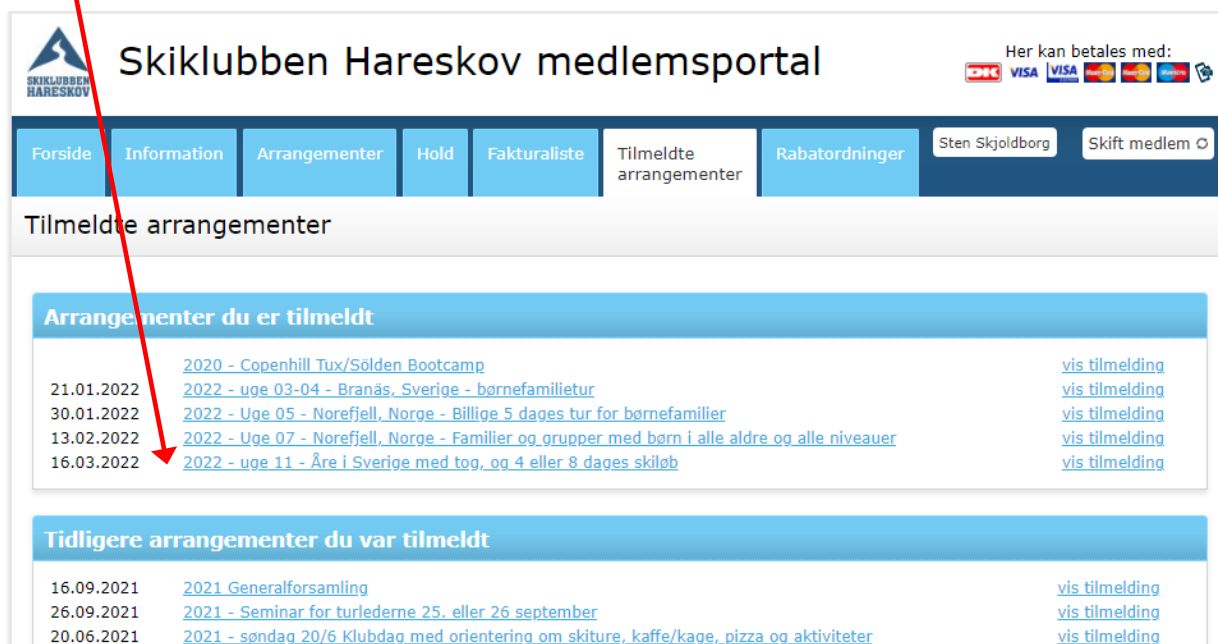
SKIKLUBBEN HARESKOV

Skiklubben Hareskov medlemsportal

Her kan betales med:

DK VISA VISA

Forside
Information
Arrangementer
Hold
Fakturaliste
Tilmeldte arrangementer
Rabatordninger
Sten Skjoldborg
Skift medlem

Tilmeldte arrangementer

Arrangementer du er tilmeldt

| | | |
|---|---|---|
| | 2020 - Copenhill Tux/Sölden Bootcamp | vis tilmelding |
| 21.01.2022 | 2022 - uge 03-04 - Branäs, Sverige - børnefamilietur | vis tilmelding |
| 30.01.2022 | 2022 - Uge 05 - Norefjell, Norge - Billige 5 dages tur for børnefamilier | vis tilmelding |
| 13.02.2022 | 2022 - Uge 07 - Norefjell, Norge - Familier og grupper med børn i alle aldre og alle niveauer | vis tilmelding |
| 16.03.2022 | 2022 - uge 11 - Åre i Sverige med tog, og 4 eller 8 dages skiløb | vis tilmelding |

Tidligere arrangementer du var tilmeldt

| | | |
|---|---|---|
| 16.09.2021 | 2021 Generalforsamling | vis tilmelding |
| 26.09.2021 | 2021 - Seminar for turlederne 25. eller 26 september | vis tilmelding |
| 20.06.2021 | 2021 - søndag 20/6 Klubdag med orientering om skiture, kaffe/kage, pizza og aktiviteter | vis tilmelding |